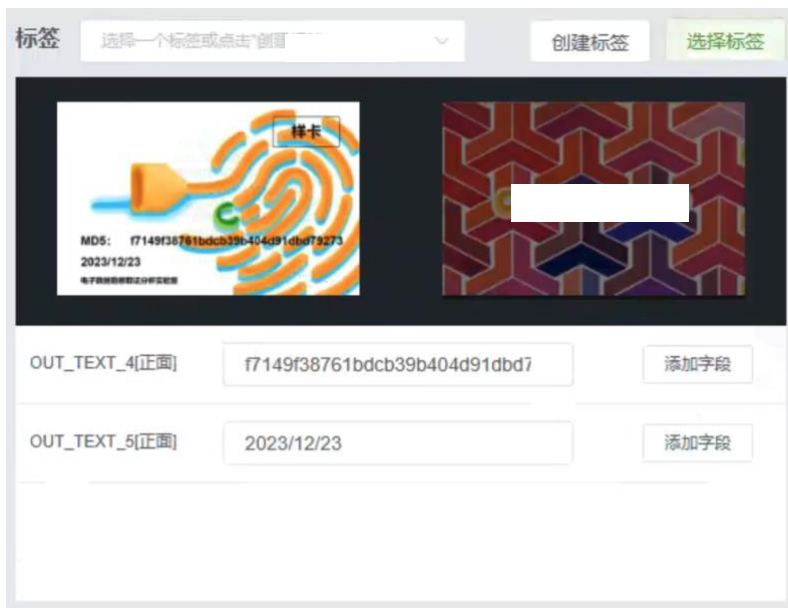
标签 选择一个标签或点击"创建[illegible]

创建标签 选择标签

样卡

MD5: f7149f38761bdcb39b404d91dbd79273

2023/12/23

电子数据取证分析实验室

OUT_TEXT_4[正面] f7149f38761bdcb39b404d91dbd7 添加字段

OUT_TEXT_5[正面] 2023/12/23 添加字段